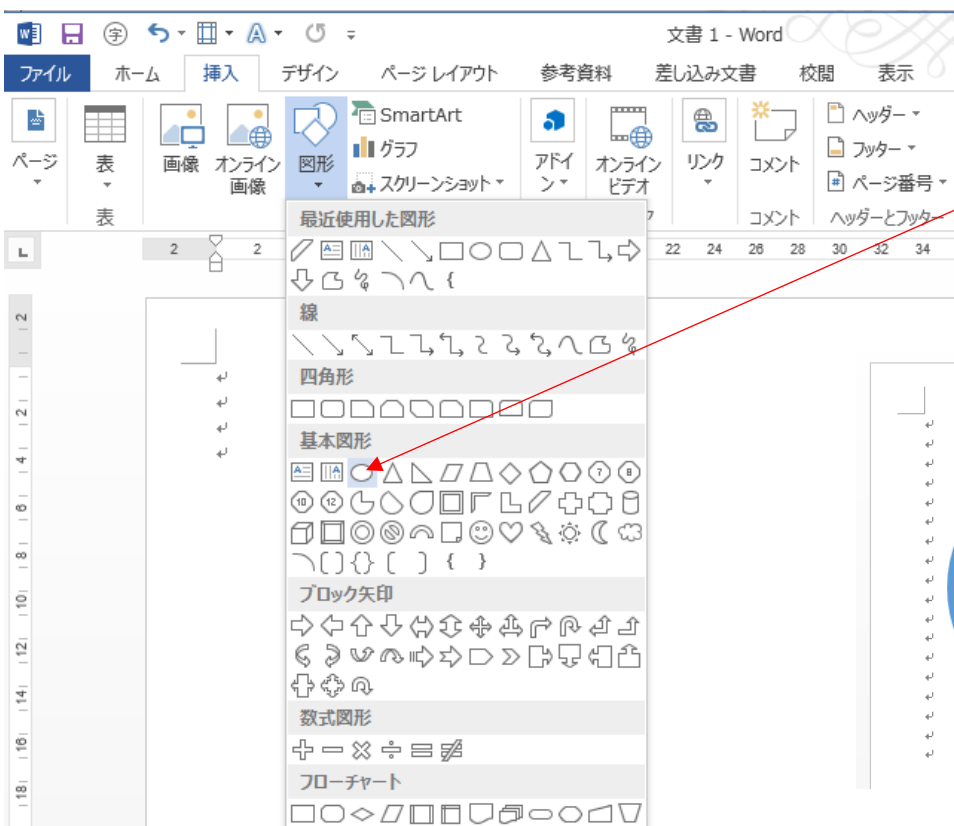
文書 1 - Word

ファイル ホーム 挿入 デザイン ページ レイアウト 参考資料 差し込み文書 校閲 表示

ページ 表 画像 オンライン画像 図形 SmartArt グラフ スクリーンショット アドイン オンラインビデオ リンク コメント ヘッダー フッター ページ番号

表 コメント ヘッダーとフッター

最近使用した図形
線
四角形
基本図形
ブロック矢印
数式図形
フローチャート

2 2 22 24 26 28 30 32 34